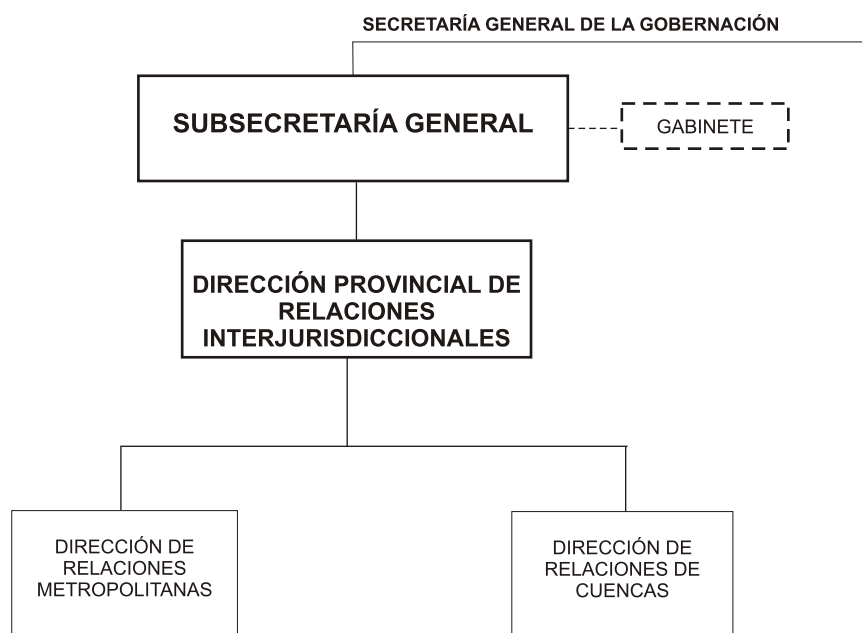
SECRETARÍA GENERAL DE LA GOBERNACIÓN

SUBSECRETARÍA GENERAL

GABINETE

DIRECCIÓN PROVINCIAL DE RELACIONES INTERJURISDICCIONALES

DIRECCIÓN DE RELACIONES METROPOLITANAS

DIRECCIÓN DE RELACIONES DE CUENCAS